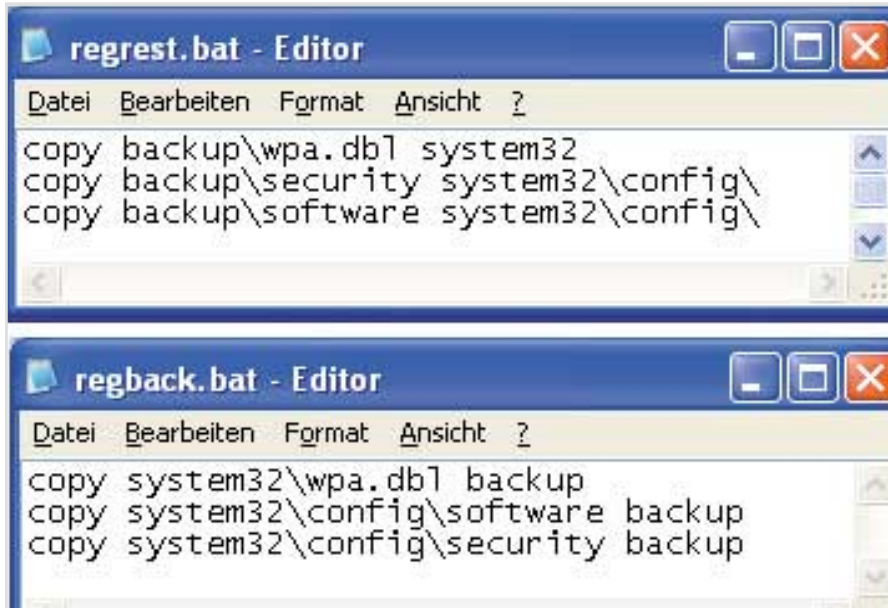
regrest.bat - Editor

Datei Bearbeiten Format Ansicht ?

copy backup\wpa.dbl system32
copy backup\security system32\config\
copy backup\software system32\config\

regback.bat - Editor

Datei Bearbeiten Format Ansicht ?

copy system32\wpa.dbl backup
copy system32\config\software backup
copy system32\config\security backup